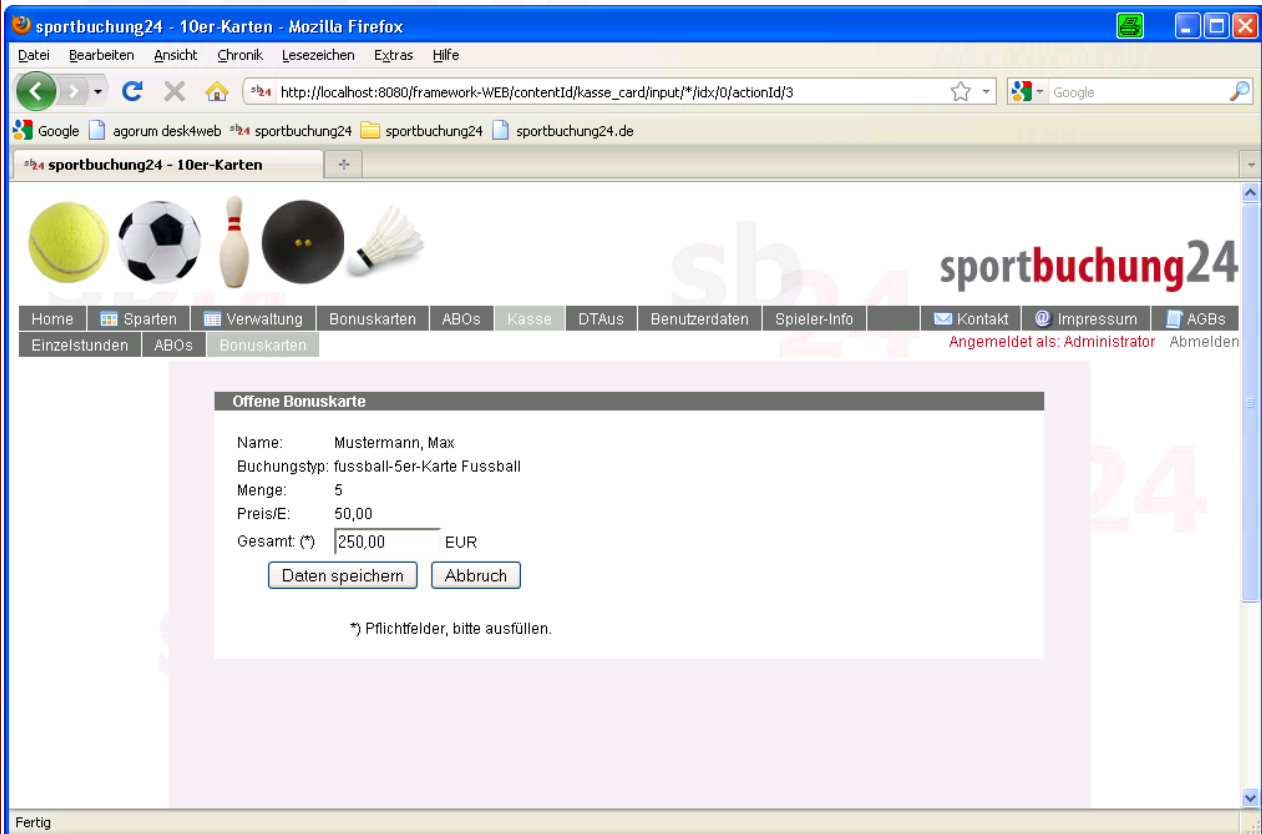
sportbuchung24 - 10er-Karten - Mozilla Firefox

Datei Bearbeiten Ansicht Chronik Lesezeichen Extras Hilfe

sb24 http://localhost:8080/framework-WEB/contentId/kasse_card/input/*/idx/0/actionId/3

Google

Google agorum desk4web sb24 sportbuchung24 sportbuchung24 sportbuchung24.de

sb24 sportbuchung24 - 10er-Karten

sportbuchung24

Home | Sparten | Verwaltung | Bonuskarten | ABOs | Kasse | DTAus | Benutzerdaten | Spieler-Info | Kontakt | Impressum | AGBs

Einzelstunden | ABOs | Bonuskarten

Angemeldet als: Administrator Abmelden

Offene Bonuskarte

Name: Mustermann, Max
Buchungstyp: fussball-5er-Karte Fussball
Menge: 5
Preis/E: 50,00
Gesamt: (*) 250,00 EUR

Daten speichern Abbruch

*) Pflichtfelder, bitte ausfüllen.

Fertig